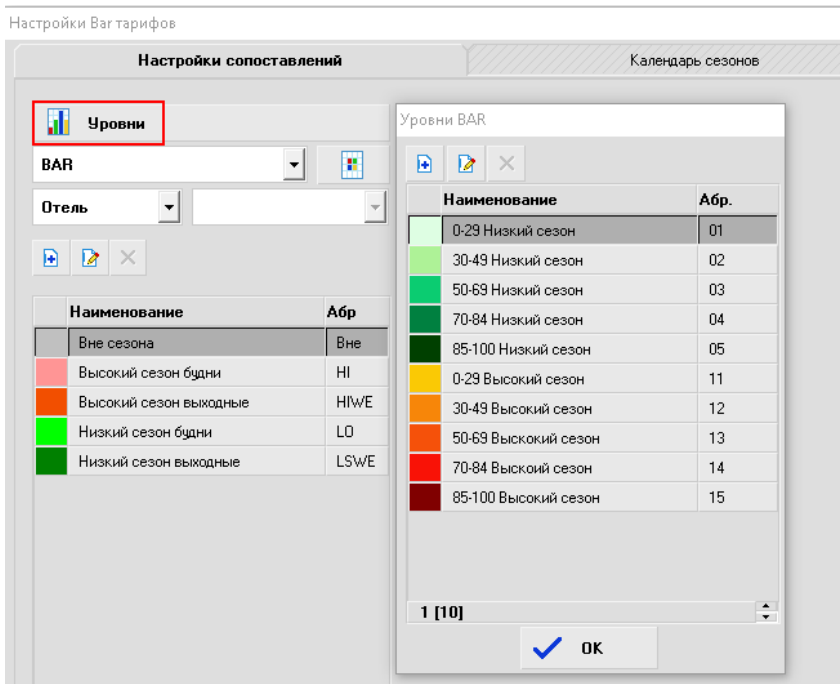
Настройки Bar тарифов

Настройки сопоставлений

Календарь сезонов

Уровни

BAR

Отель

| | Наименование | Абр |
|---|---|---|
| | Вне сезона | Вне |
| | Высокий сезон будни | HI |
| | Высокий сезон выходные | HIWE |
| | Низкий сезон будни | LO |
| | Низкий сезон выходные | LSWE |

Уровни BAR

| | Наименование | Абр. |
|---|---|---|
| | 0-29 Низкий сезон | 01 |
| | 30-49 Низкий сезон | 02 |
| | 50-69 Низкий сезон | 03 |
| | 70-84 Низкий сезон | 04 |
| | 85-100 Низкий сезон | 05 |
| | 0-29 Высокий сезон | 11 |
| | 30-49 Высокий сезон | 12 |
| | 50-69 Выскокий сезон | 13 |
| | 70-84 Выскоий сезон | 14 |
| | 85-100 Высокий сезон | 15 |

1 [10]

OK